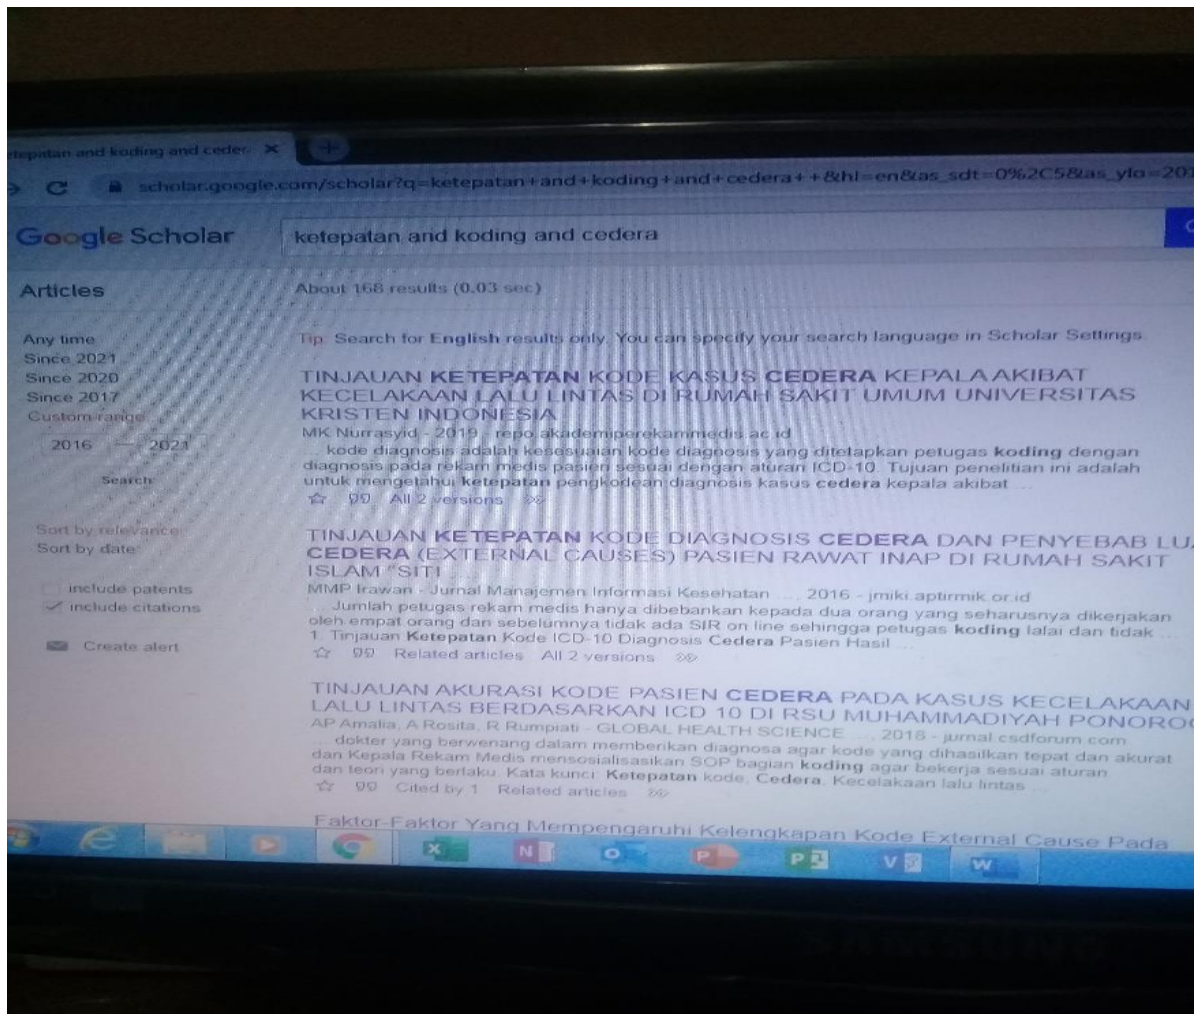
etepatan and koding and ceder ×

scholar.google.com/scholar?q=ketepatan+and+koding+and+cedera++&hl=en&as_sdt=0%2C5&as_ylo=20

Google Scholar

ketepatan and koding and cedera

Articles

About 168 results (0.03 sec)

Any time
Since 2021
Since 2020
Since 2017
Custom range...

2016 — 2021

Search

Sort by relevance
Sort by date

include patents
✓ include citations

Create alert

Tip: Search for English results only. You can specify your search language in Scholar Settings.

TINJAUAN KETEPATAN KODE KASUS CEDERA KEPALA AKIBAT KECELAKAAN LALU LINTAS DI RUMAH SAKIT UMUM UNIVERSITAS KRISTEN INDONESIA
MK Nurrasyid - 2019 - repo.akademiperekammedis.ac.id
... kode diagnosis adalah kesesuaian kode diagnosis yang ditetapkan petugas koding dengan diagnosis pada rekam medis pasien sesuai dengan aturan ICD-10. Tujuan penelitian ini adalah untuk mengetahui ketepatan pengkodean diagnosis kasus cedera kepala akibat ...
☆ 99 All 2 versions »

TINJAUAN KETEPATAN KODE DIAGNOSIS CEDERA DAN PENYEBAB LU CEDERA (EXTERNAL CAUSES) PASIEN RAWAT INAP DI RUMAH SAKIT ISLAM "SITI ...
MMP Irawan - Jurnal Manajemen Informasi Kesehatan ..., 2016 - jmiki.aptirmik.or.id
... Jumlah petugas rekam medis hanya dibebankan kepada dua orang yang seharusnya dikerjakan oleh empat orang dan sebelumnya tidak ada SIR on line sehingga petugas koding lalai dan tidak ... 1. Tinjauan Ketepatan Kode ICD-10 Diagnosis Cedera Pasien Hasil ...
☆ 99 Related articles All 2 versions »

TINJAUAN AKURASI KODE PASIEN CEDERA PADA KASUS KECELAKAAN LALU LINTAS BERDASARKAN ICD 10 DI RSU MUHAMMADIYAH PONORO
AP Amalia, A Rosita, R Rumpiati - GLOBAL HEALTH SCIENCE ..., 2018 - jurnal.csdforum.com
... dokter yang berwenang dalam memberikan diagnosa agar kode yang dihasilkan tepat dan akurat dan Kepala Rekam Medis mensosialisasikan SOP bagian koding agar bekerja sesuai aturan dan teori yang berlaku. Kata kunci: Ketepatan kode, Cedera, Kecelakaan lalu lintas ...
☆ 99 Cited by 1 Related articles »

Faktor-Faktor Yang Mempengaruhi Kelengkapan Kode External Cause Pada